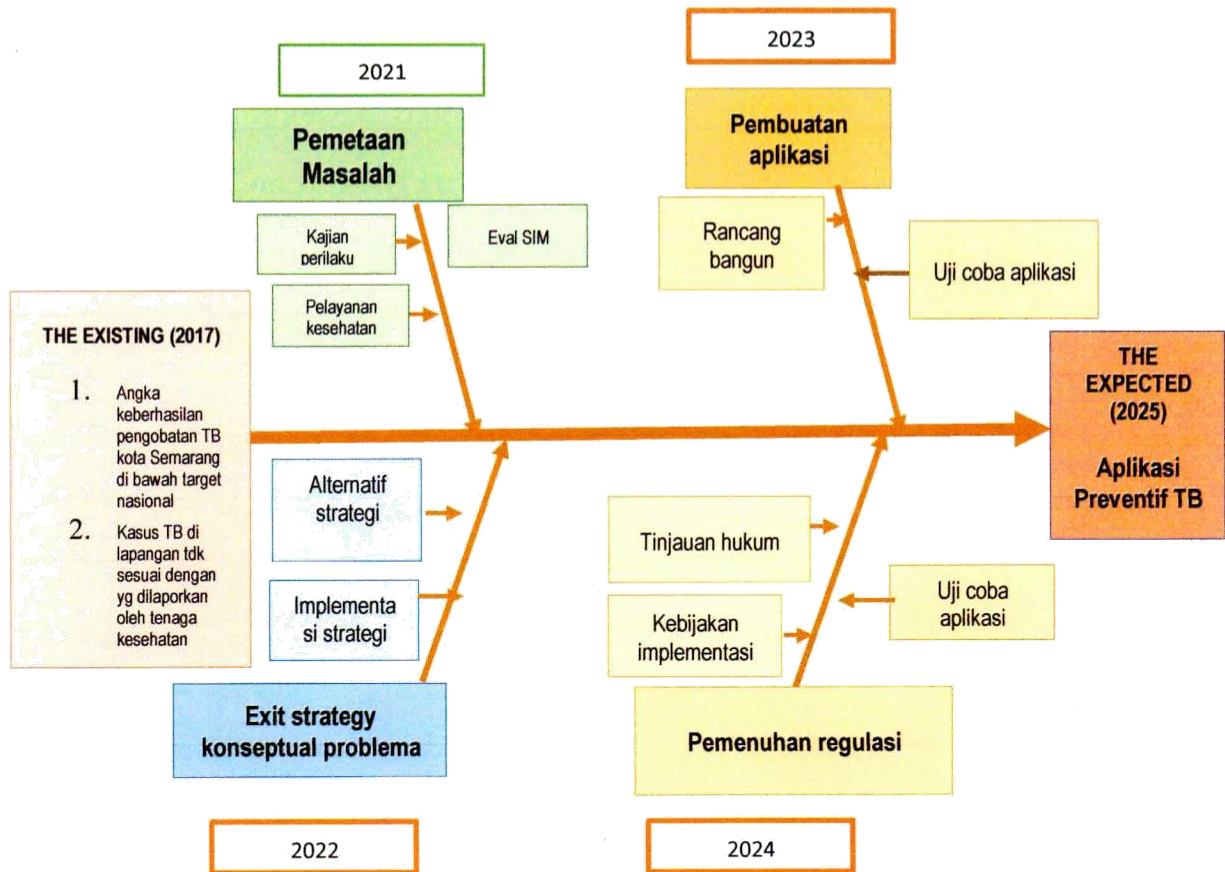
2021

Pemetaan Masalah

Kajian perilaku

Eval SIM

Pelayanan kesehatan

2023

Pembuatan aplikasi

Rancang bangun

Uji coba aplikasi

THE EXISTING (2017)

1. Angka keberhasilan pengobatan TB kota Semarang di bawah target nasional

2. Kasus TB di lapangan tdk sesuai dengan yg dilaporkan oleh tenaga kesehatan

THE EXPECTED (2025)

Aplikasi Preventif TB

Alternatif strategi

Implementa si strategi

Exit strategy konseptual problema

Tinjauan hukum

Uji coba aplikasi

Kebijakan implementasi

Pemenuhan regulasi

2022

2024